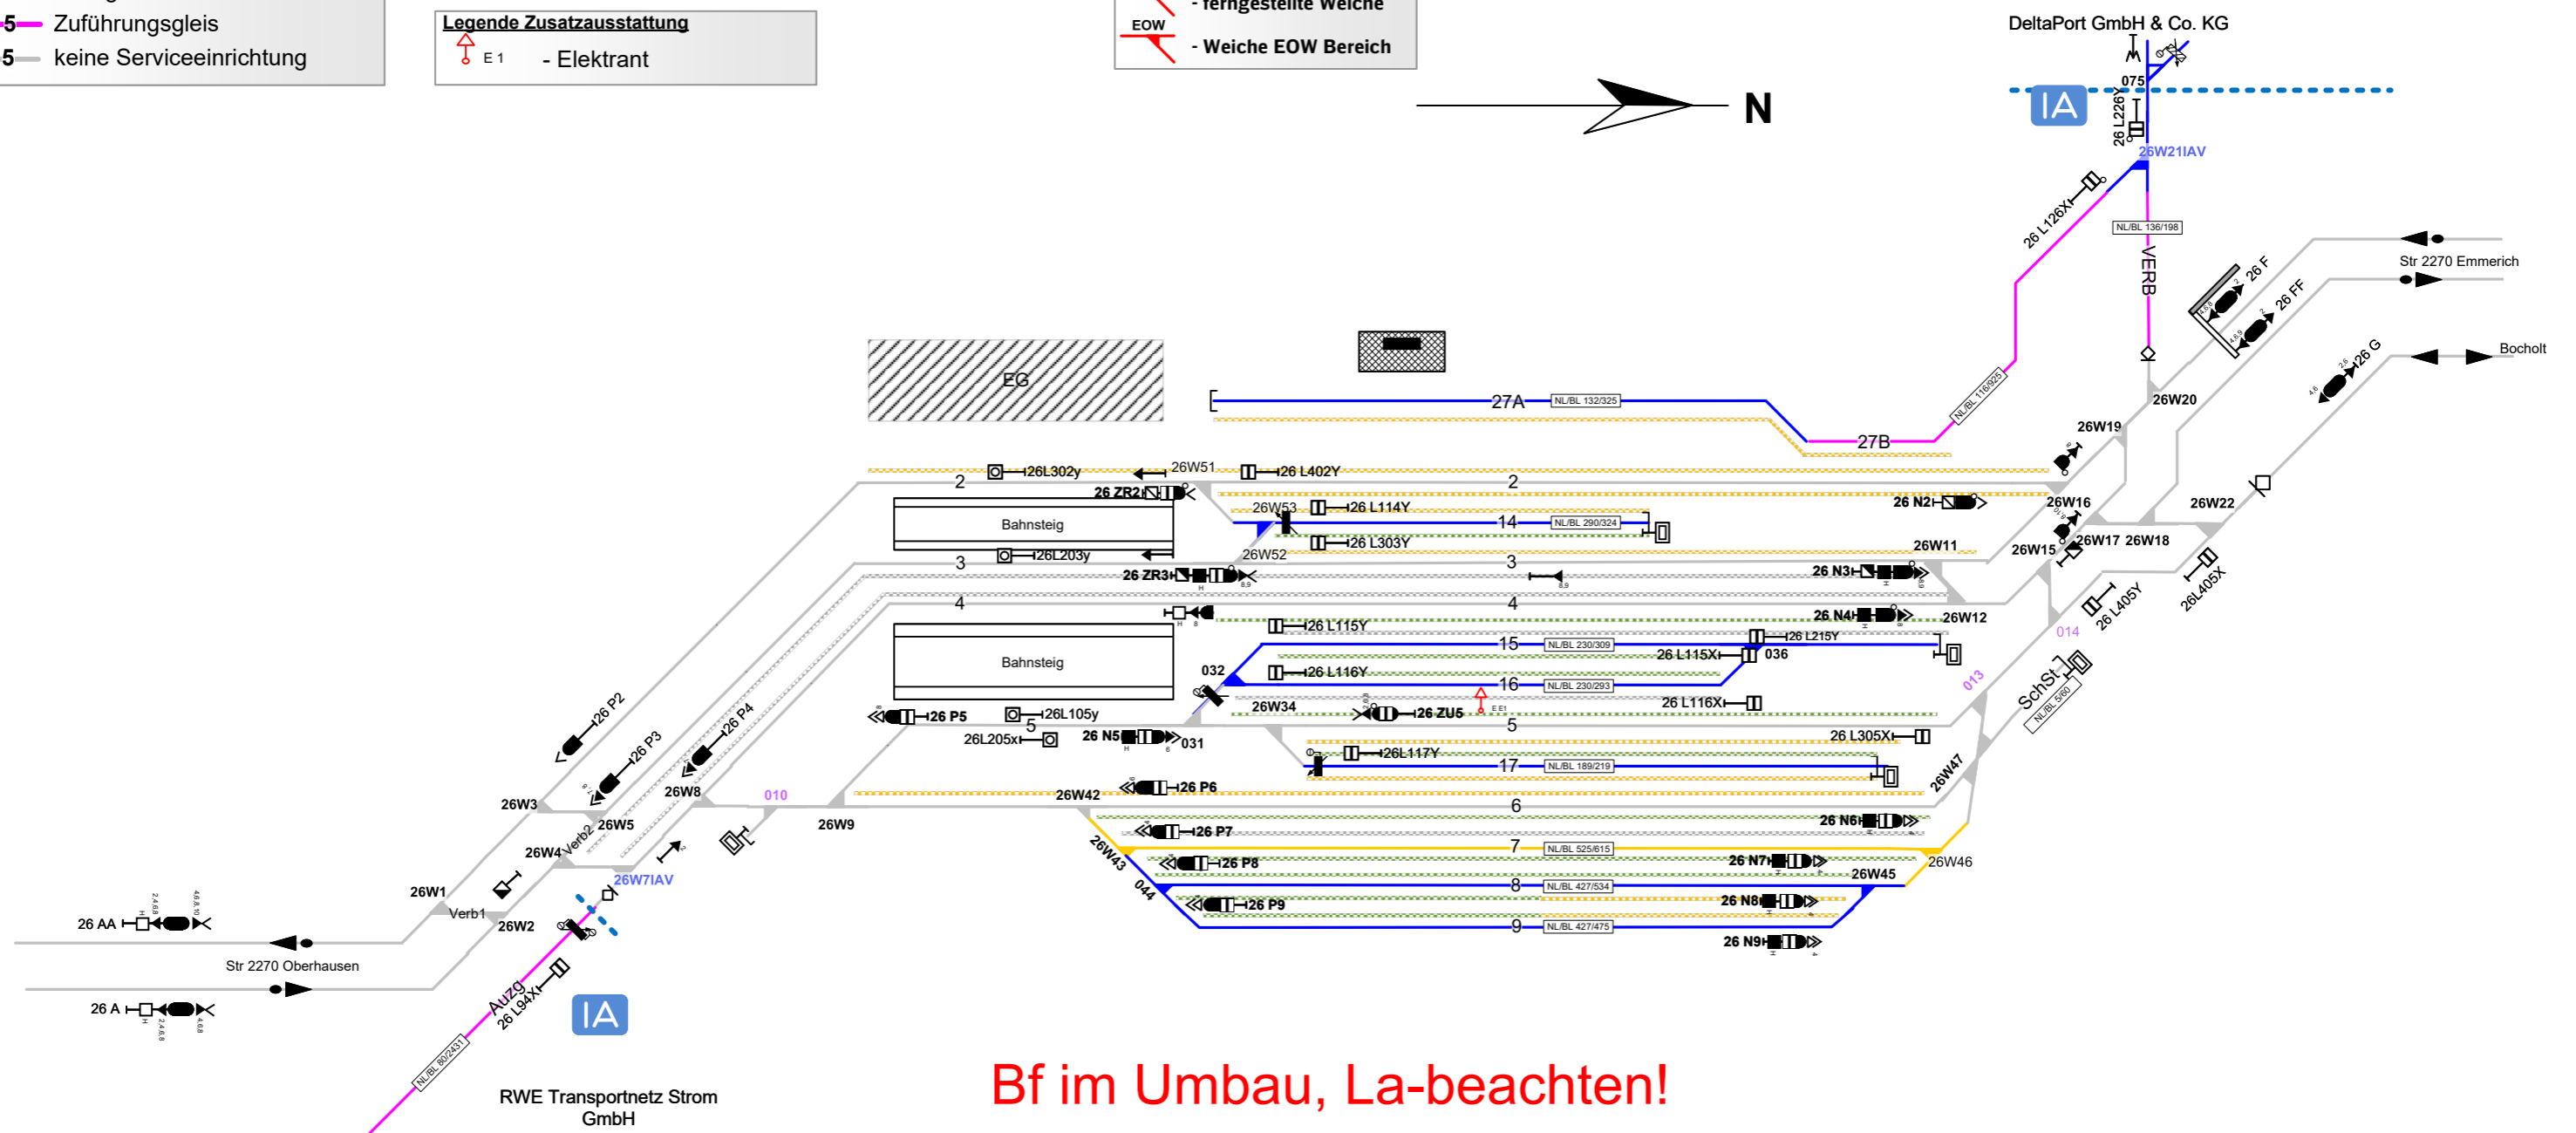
5 Zuführungsgleis
5 keine Serviceeinrichtung

Legende Zusatzausstattung
E 1 - Elektrant

- ferngestellte Weiche
EOW - Weiche EOW Bereich

N

DeltaPort GmbH & Co. KG
075
IA
26 L226Y
26W21IAV
26 L126X
NL/BL 136/198
VERB
Str 2270 Emmerich
26 F
26 FF
Bocholt
26 G
26W20
26W19
NL/BL 116/925
27B
27A
NL/BL 132/325
EG
2
26L302y
26W51
26 L402Y
2
26 ZR2
26 N2
26W16
26W22
Bahnsteig
26W53
26 L114Y
14
NL/BL 290/324
26 L303Y
26W52
26W11
26W15
26W17
26W18
3
26L203y
3
26 ZR3
26 N3
4
4
26 N4
26W12
26L405X
26 L115Y
26 L215Y
26 L405Y
014
15
NL/BL 230/309
26 L115X
036
Bahnsteig
032
26 L116Y
16
NL/BL 230/293
013
SchSt
NL/BL 5/60
26W34
26 ZU5
E E1
26 L116X
26 P2
26 P5
26L105y
5
26 P3
26 P4
26L205x
5
26 N5
031
26 L305X
26L117Y
17
NL/BL 189/219
26W47
26W3
26W8
010
26W42
26 P6
6
26W9
26 N6
26W5
26 P7
26W4
Verb2
26W43
7
NL/BL 525/615
26W7IAV
26 P8
26 N7
26W46
26W45
26W1
044
8
NL/BL 427/534
Verb1
26W2
26 N8
26 AA
26 P9
9
NL/BL 427/475
26 N9
Str 2270 Oberhausen
26 A
Auzg
26 L94X
IA
NL/BL 80/2431
RWE Transportnetz Strom GmbH
Bf im Umbau, La-beachten!